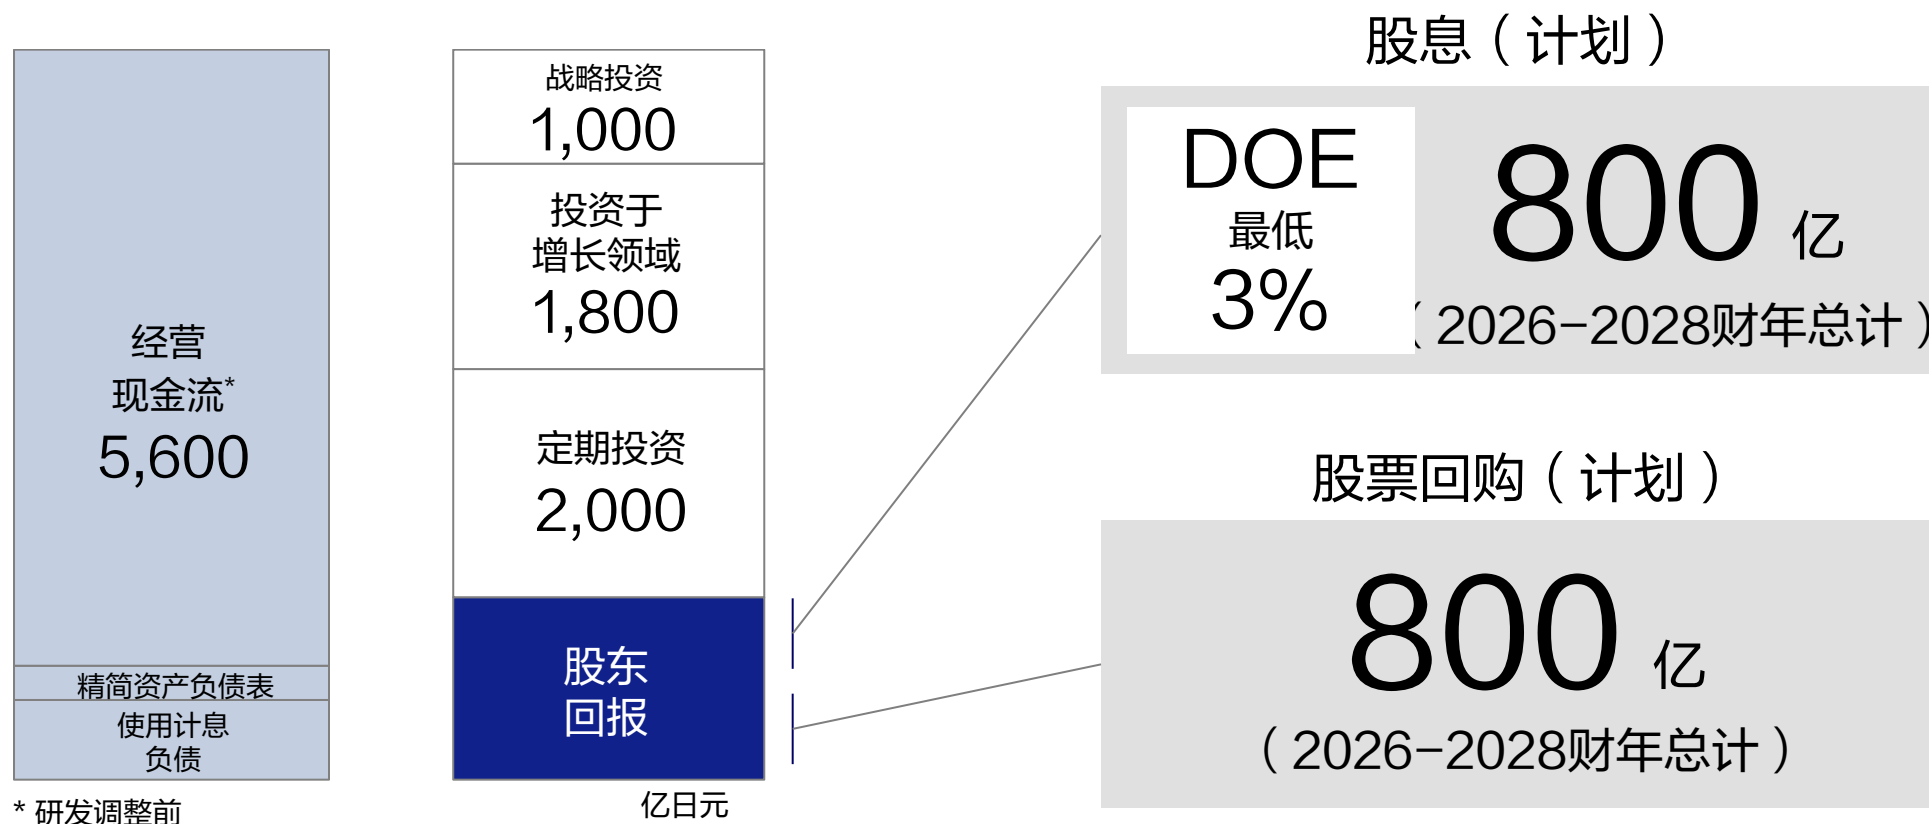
经营
现金流*
5,600

精简资产负债表

使用计息
负债

* 研发调整前

战略投资
1,000

投资于
增长领域
1,800

定期投资
2,000

股东
回报

亿日元

股息（计划）

DOE
最低
3%

800 亿
（2026−2028财年总计）

股票回购（计划）

800 亿
（2026−2028财年总计）